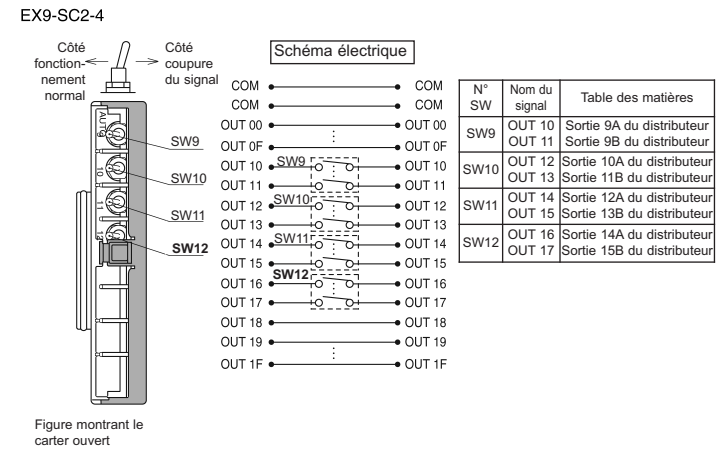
EX9-SC2-4

Côté fonctionnement normal

Côté coupure du signal

AUTO

10

11

SW9

SW10

SW11

SW12

Figure montrant le carter ouvert

Schéma électrique

COM — COM
COM — COM
OUT 00 — OUT 00
OUT 0F — OUT 0F
OUT 10 — OUT 10
OUT 11 — OUT 11
OUT 12 — OUT 12
OUT 13 — OUT 13
OUT 14 — OUT 14
OUT 15 — OUT 15
OUT 16 — OUT 16
OUT 17 — OUT 17
OUT 18 — OUT 18
OUT 19 — OUT 19
OUT 1F — OUT 1F

SW9
SW10
SW11
SW12

| N° SW | Nom du signal | Table des matières |
|---|---|---|
| SW9 | OUT 10<br>OUT 11 | Sortie 9A du distributeur<br>Sortie 9B du distributeur |
| SW10 | OUT 12<br>OUT 13 | Sortie 10A du distributeur<br>Sortie 11B du distributeur |
| SW11 | OUT 14<br>OUT 15 | Sortie 12A du distributeur<br>Sortie 13B du distributeur |
| SW12 | OUT 16<br>OUT 17 | Sortie 14A du distributeur<br>Sortie 15B du distributeur |